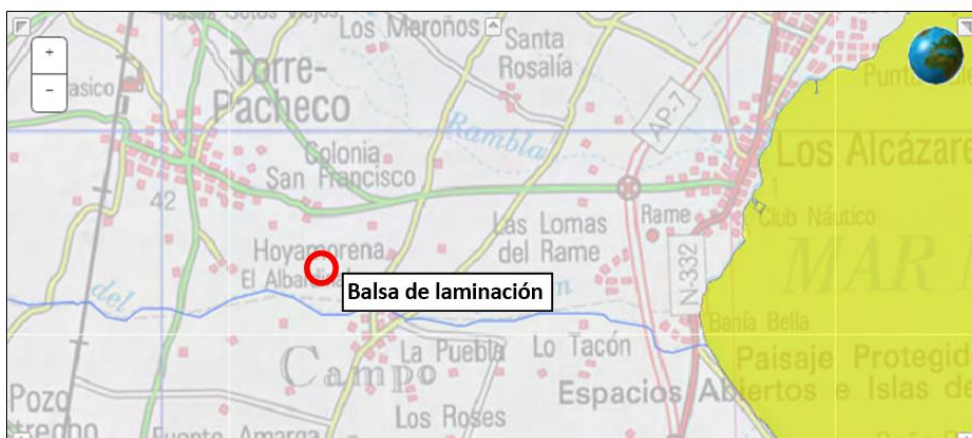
Casas Sotos Viejos
Los Meroños
Santa Rosalía
+
−
asico
Torre-Pacheco
Rambla
AP-7
Punta
Los Alcázare
Colonia San Francisco
42
Las Lomas del Rame
Rame
1
Club Náutico
MAR
Hoyamorena
El Albardín
Balsa de laminación
del
N-332
Bahía Bella
Campo
La Puebla
Lo Tacón
Paisaje Protegid
Espacios Abiertos e Islas de
Pozo Estrecho
Fuente Amarga
Los Roses